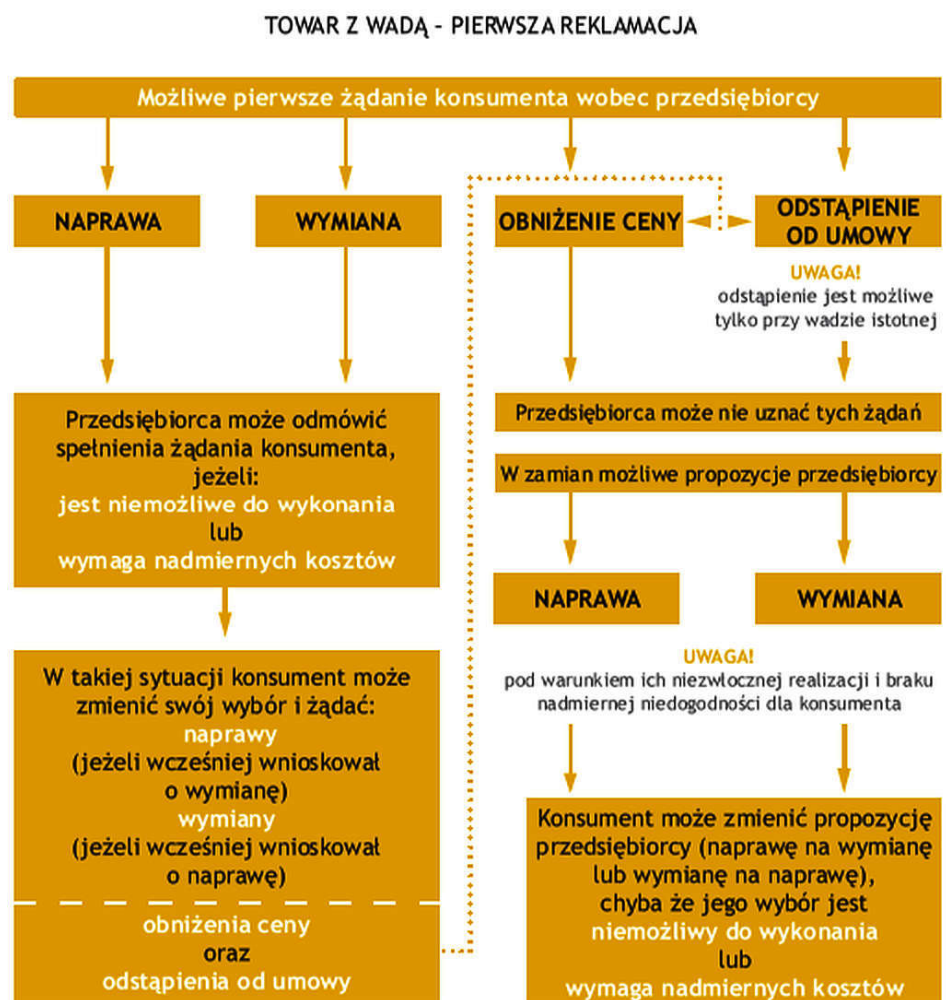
TOWAR Z WADĄ – PIERWSZA REKLAMACJA

Możliwe pierwsze żądanie konsumenta wobec przedsiębiorcy

NAPRAWA

WYMIANA

OBNIŻENIE CENY

ODSTĄPIENIE OD UMOWY

UWAGA!
odstąpienie jest możliwe tylko przy wadzie istotnej

Przedsiębiorca może odmówić spełnienia żądania konsumenta, jeżeli:
jest niemożliwe do wykonania
lub
wymaga nadmiernych kosztów

Przedsiębiorca może nie uznać tych żądań

W zamian możliwe propozycje przedsiębiorcy

NAPRAWA

WYMIANA

UWAGA!
pod warunkiem ich niezwłocznej realizacji i braku nadmiernej niedogodności dla konsumenta

W takiej sytuacji konsument może zmienić swój wybór i żądać:
naprawy
(jeżeli wcześniej wnioskował o wymianę)
wymiany
(jeżeli wcześniej wnioskował o naprawę)

obniżenia ceny
oraz
odstąpienia od umowy

Konsument może zmienić propozycję przedsiębiorcy (naprawę na wymianę lub wymianę na naprawę), chyba że jego wybór jest
niemożliwy do wykonania
lub
wymaga nadmiernych kosztów